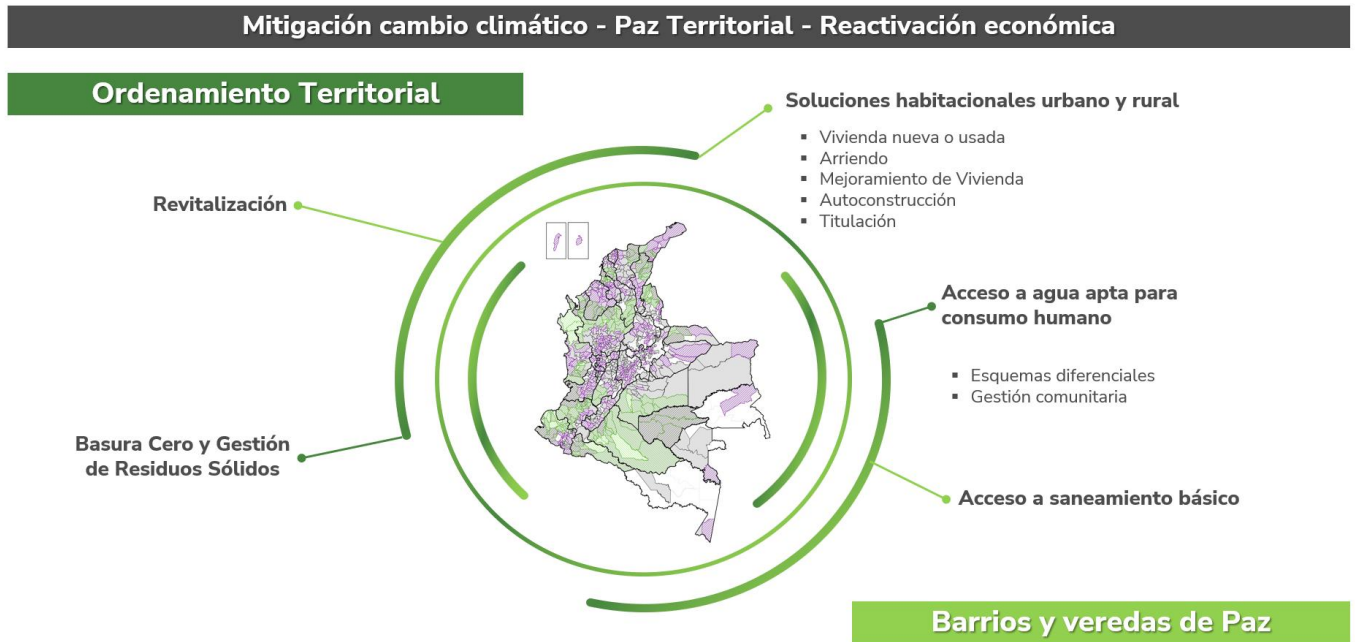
Mitigación cambio climático - Paz Territorial - Reactivación económica

Ordenamiento Territorial

Soluciones habitacionales urbano y rural

- Vivienda nueva o usada
- Arriendo
- Mejoramiento de Vivienda
- Autoconstrucción
- Titulación

Revitalización

Acceso a agua apta para consumo humano

- Esquemas diferenciales
- Gestión comunitaria

Basura Cero y Gestión de Residuos Sólidos

Acceso a saneamiento básico

Barrios y veredas de Paz